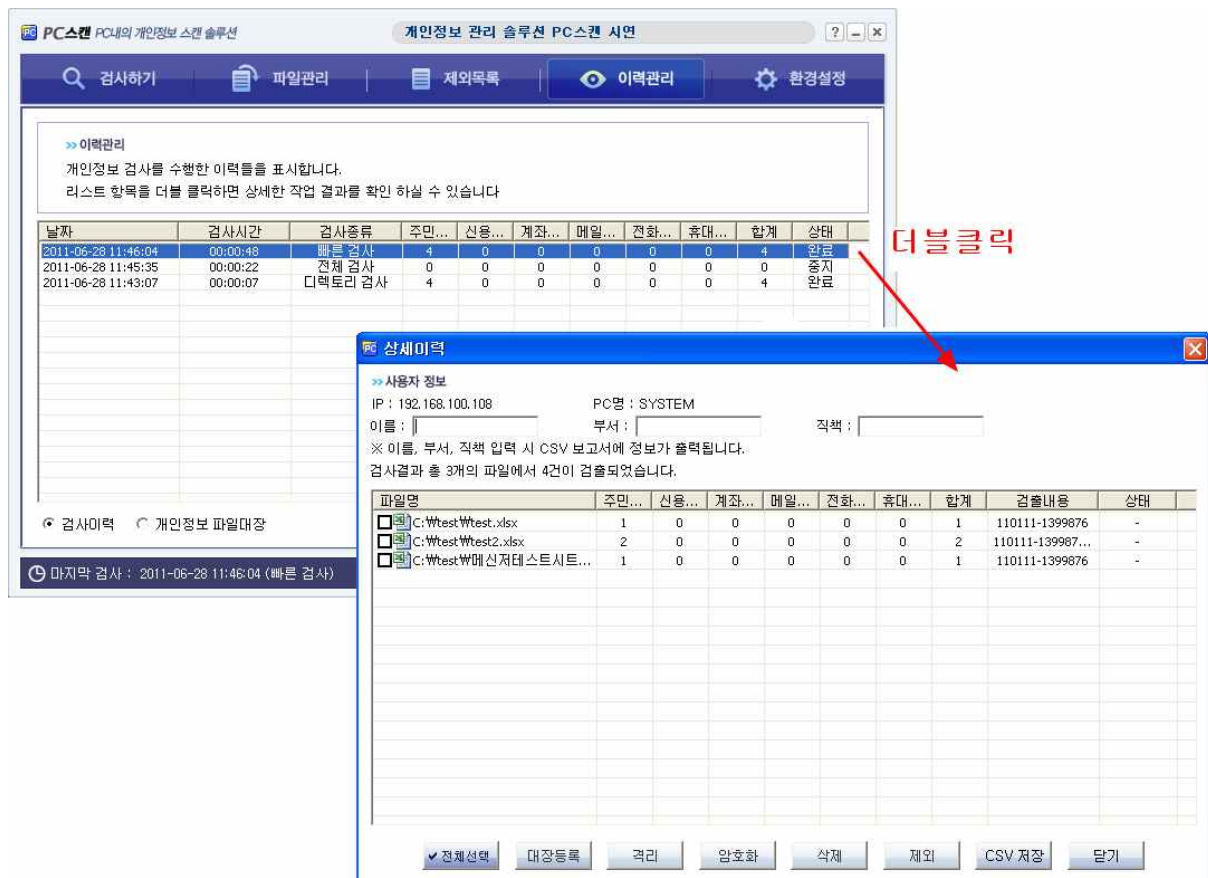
PC스캔 PC내의 개인정보 스캔 솔루션

개인정보 관리 솔루션 PC스캔 시연

? _ X

검사하기 | 파일관리 | 제외목록 | 이력관리 | 환경설정

» 이력관리

개인정보 검사를 수행한 이력들을 표시합니다.
리스트 항목을 더블 클릭하면 상세한 작업 결과를 확인 하실 수 있습니다

| 날짜 | 검사시간 | 검사종류 | 주민... | 신용... | 계좌... | 메일... | 전화... | 휴대... | 합계 | 상태 |
|---|---|---|---|---|---|---|---|---|---|---|
| 2011-06-28 11:46:04 | 00:00:48 | 빠른 검사 | 4 | 0 | 0 | 0 | 0 | 0 | 4 | 완료 |
| 2011-06-28 11:45:35 | 00:00:22 | 전체 검사 | 0 | 0 | 0 | 0 | 0 | 0 | 0 | 중지 |
| 2011-06-28 11:43:07 | 00:00:07 | 디렉토리 검사 | 4 | 0 | 0 | 0 | 0 | 0 | 4 | 완료 |

더블클릭

◉ 검사이력 ○ 개인정보 파일대장

마지막 검사 : 2011-06-28 11:46:04 (빠른 검사)

상세이력

» 사용자 정보

IP : 192.168.100.108 PC명 : SYSTEM

이름 : 부서 : 직책 :

※ 이름, 부서, 직책 입력 시 CSV 보고서에 정보가 출력됩니다.

검사결과 총 3개의 파일에서 4건이 검출되었습니다.

| 파일명 | 주민... | 신용... | 계좌... | 메일... | 전화... | 휴대... | 합계 | 검출내용 | 상태 |
|---|---|---|---|---|---|---|---|---|---|
| C:₩test₩test.xlsx | 1 | 0 | 0 | 0 | 0 | 0 | 1 | 110111-1399876 | - |
| C:₩test₩test2.xlsx | 2 | 0 | 0 | 0 | 0 | 0 | 2 | 110111-139987... | - |
| C:₩test₩메신저테스트시트... | 1 | 0 | 0 | 0 | 0 | 0 | 1 | 110111-1399876 | - |

✔전체선택 대장등록 격리 암호화 삭제 제외 CSV 저장 닫기